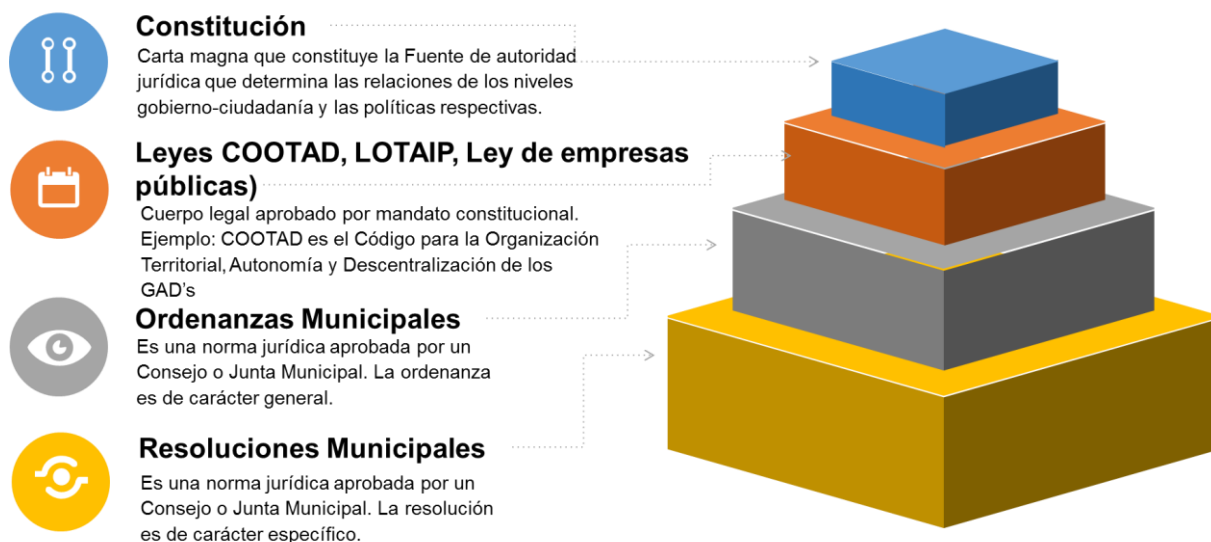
Constitución

Carta magna que constituye la Fuente de autoridad jurídica que determina las relaciones de los niveles gobierno-ciudadanía y las políticas respectivas.

Leyes COOTAD, LOTAIP, Ley de empresas públicas)

Cuerpo legal aprobado por mandato constitucional. Ejemplo: COOTAD es el Código para la Organización Territorial, Autonomía y Descentralización de los GAD's

Ordenanzas Municipales

Es una norma jurídica aprobada por un Consejo o Junta Municipal. La ordenanza es de carácter general.

Resoluciones Municipales

Es una norma jurídica aprobada por un Consejo o Junta Municipal. La resolución es de carácter específico.